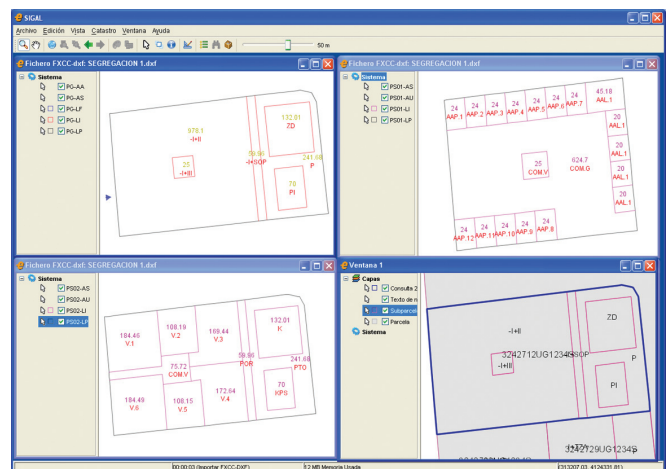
SIGAL

Archivo Edición Vista Catastro Ventana Ayuda

50 m

Fichero FXCC-dxf: SEGREGACION 1.dxf

Sistema
PG-AA
PG-AS
PG-LF
PG-LI
PG-LP

978.1
-I+II

132.01
ZD

59.99
-I+SOP

241.68
P

25
-I+III

70
PI

Fichero FXCC-dxf: SEGREGACION 1.dxf

Sistema
PS01-AS
PS01-AU
PS01-LI
PS01-LP

24 AAP.1
24 AAP.2
24 AAP.3
24 AAP.4
24 AAP.5
24 AAP.6
24 AAP.7
45.18 AAL.1
20 AAL.1
20 AAL.1
20 AAL.1
25 COM.V
624.7 COM.G
24 AAP.12
24 AAP.11
24 AAP.10
24 AAP.9
24 AAP.8

Fichero FXCC-dxf: SEGREGACION 1.dxf

Sistema
PS02-AS
PS02-AU
PS02-LI
PS02-LP

184.46 V.1
108.19 V.2
169.44 V.3
132.01 K
75.72 COM.V
59.99 POR
241.68 PTO
184.49 V.6
108.15 V.5
172.64 V.4
70 KPS

Ventana 1

Capas
Consulta 2
Texto de
Subparcel
Parcela
Sistema

ZD
-I+II
3Z42712UG1234S
SOP
-I+III
P
PI
3Z42729UG1234S

00:00:03 (Importar FXCC-DXF)
12 MB Memoria Usada
313207.03, 4124331.81